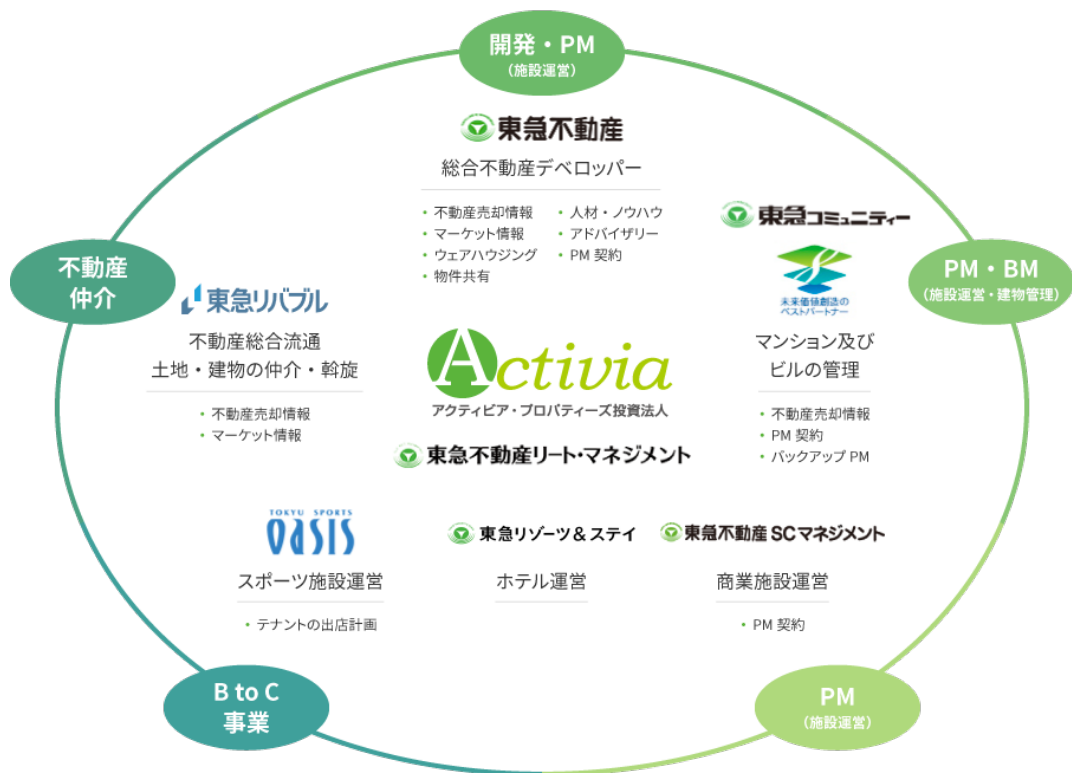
開発・PM
(施設運営)

東急不動産
総合不動産デベロッパー
・不動産売却情報
・マーケット情報
・ウェアハウジング
・物件共有
・人材・ノウハウ
・アドバイザリー
・PM 契約

東急コミュニティー
未来価値創造の
ベストパートナー

PM・BM
(施設運営・建物管理)

マンション及び
ビルの管理
・不動産売却情報
・PM 契約
・バックアップ PM

不動産
仲介

東急リバブル
不動産総合流通
土地・建物の仲介・斡旋
・不動産売却情報
・マーケット情報

Activia
アクティビア・プロパティーズ投資法人
東急不動産リート・マネジメント

TOKYU SPORTS
OASIS
スポーツ施設運営
・テナントの出店計画

東急リゾーツ＆ステイ
ホテル運営

東急不動産 SCマネジメント
商業施設運営
・PM 契約

B to C
事業

PM
(施設運営)